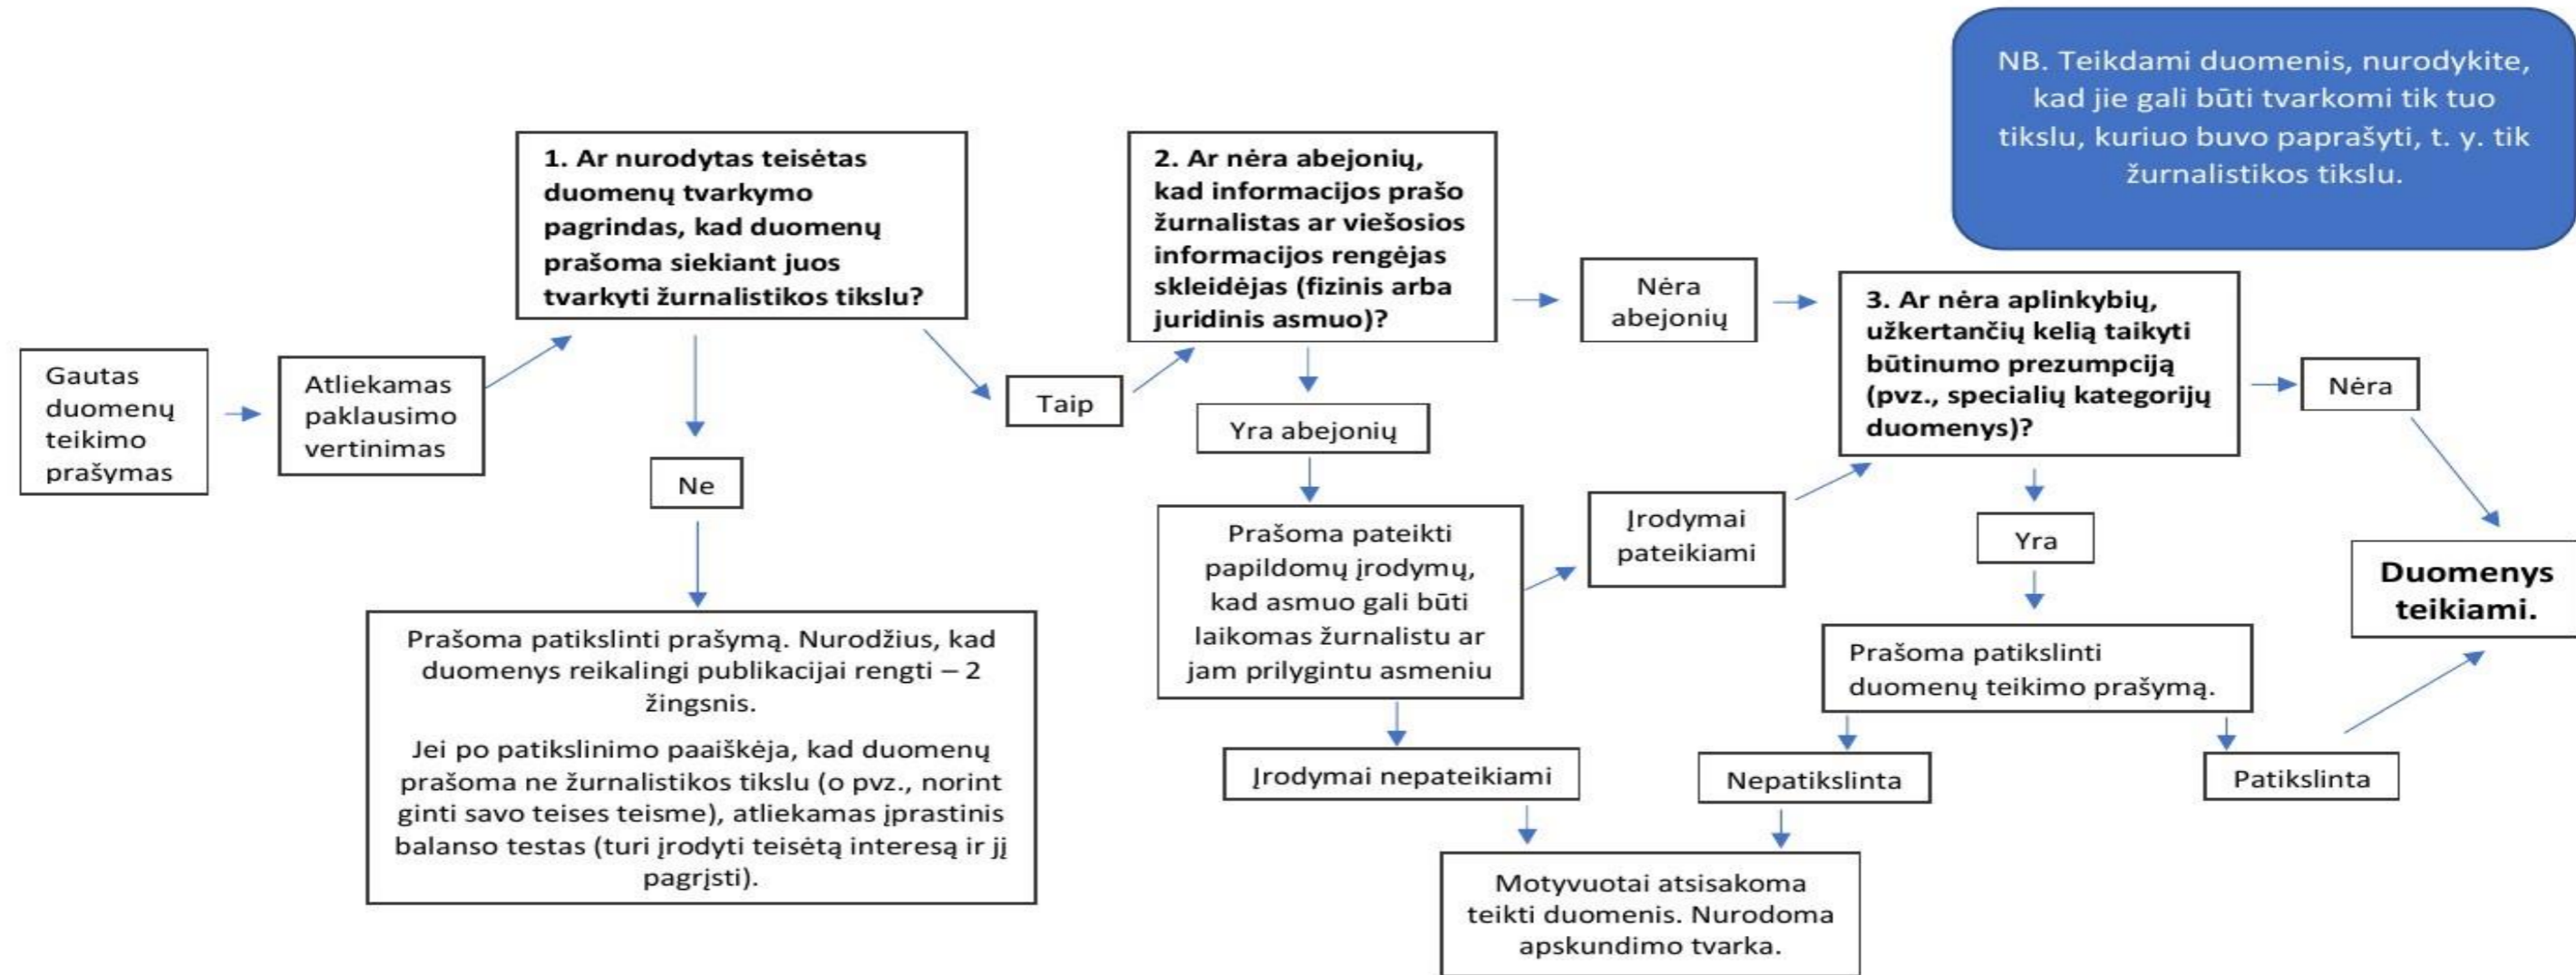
NB. Teikdami duomenis, nurodykite, kad jie gali būti tvarkomi tik tuo tikslu, kuriuo buvo paprašyti, t. y. tik žurnalistikos tikslu.

Gautas duomenų teikimo prašymas

Atliekamas paklausimo vertinimas

1. Ar nurodytas teisėtas duomenų tvarkymo pagrindas, kad duomenų prašoma siekiant juos tvarkyti žurnalistikos tikslu?

Ne

Prašoma patikslinti prašymą. Nurodžius, kad duomenys reikalingi publikacijai rengti – 2 žingsnis.

Jei po patikslinimo paaiškėja, kad duomenų prašoma ne žurnalistikos tikslu (o pvz., norint ginti savo teises teisme), atliekamas įprastinis balanso testas (turi įrodyti teisėtą interesą ir jį pagrįsti).

Taip

2. Ar nėra abejonių, kad informacijos prašo žurnalistas ar viešosios informacijos rengėjas skleidėjas (fizinis arba juridinis asmuo)?

Yra abejonių

Prašoma pateikti papildomų įrodymų, kad asmuo gali būti laikomas žurnalistu ar jam prilygintu asmeniu

Įrodymai nepateikiami

Įrodymai pateikiami

Nėra abejonių

3. Ar nėra aplinkybių, užkertančių kelią taikyti būtinumo prezumpciją (pvz., specialių kategorijų duomenys)?

Nėra

Yra

Prašoma patikslinti duomenų teikimo prašymą.

Nepatikslinta

Patikslinta

Duomenys teikiami.

Motyvuotai atsisakoma teikti duomenis. Nurodoma apskundimo tvarka.